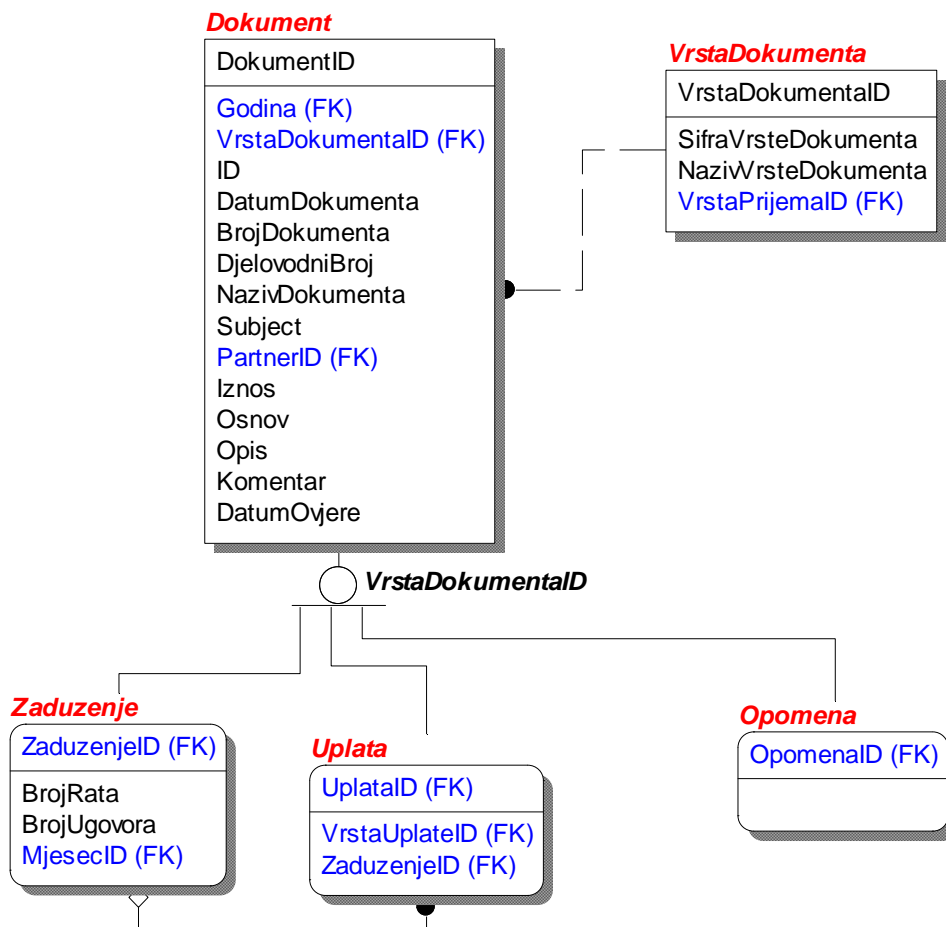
Dokument

DokumentID

Godina (FK)
VrstaDokumentaID (FK)
ID
DatumDokumenta
BrojDokumenta
DjelovodniBroj
NazivDokumenta
Subject
PartnerID (FK)
Iznos
Osnov
Opis
Komentar
DatumOvjere

VrstaDokumenta

VrstaDokumentaID

SifraVrsteDokumenta
NazivVrsteDokumenta
VrstaPrijemaID (FK)

VrstaDokumentaID

Zaduzenje

ZaduzenjeID (FK)

BrojRata
BrojUgovora
MjesecID (FK)

Uplata

UplataID (FK)

VrstaUplateID (FK)
ZaduzenjeID (FK)

Opomena

OpomenaID (FK)